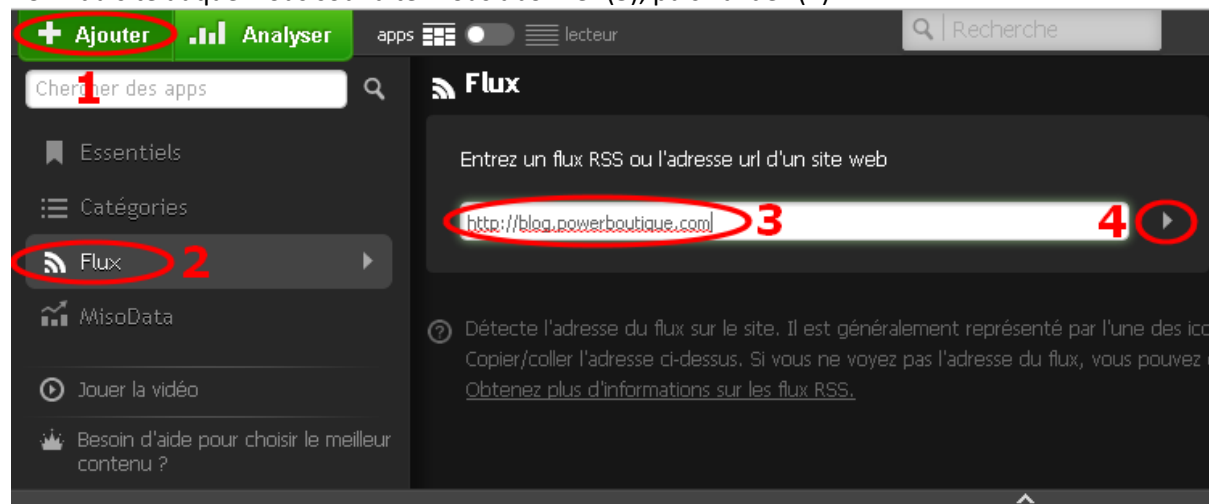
Ajouter
Analyser
apps
lecteur
Recherche
Chercher des apps
1
Flux
Essentiels
Catégories
Flux
2
MisoData
Jouer la vidéo
Besoin d'aide pour choisir le meilleur contenu ?
Entrez un flux RSS ou l'adresse url d'un site web
http://blog.powerboutique.com
3
4
Détecte l'adresse du flux sur le site. Il est généralement représenté par l'une des ic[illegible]
Copier/coller l'adresse ci-dessus. Si vous ne voyez pas l'adresse du flux, vous pouvez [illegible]
Obtenez plus d'informations sur les flux RSS.